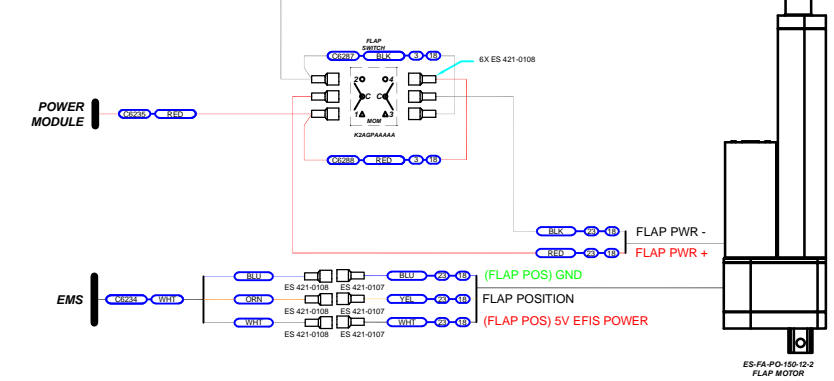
FLAP SWITCH
C6287 BLK 3 18
6X ES 421-0108
2 4
C C
1 3
MOM
K2AGPAAAAA
POWER MODULE
C6235 RED
C6288 RED 3 18
BLK 23 18 FLAP PWR -
RED 23 18 FLAP PWR +
BLU
ES 421-0108 ES 421-0107
BLU 23 18 (FLAP POS) GND
EMS
C6234 WHT
ORN
ES 421-0108 ES 421-0107
YEL 23 18 FLAP POSITION
WHT
ES 421-0108 ES 421-0107
WHT 23 18 (FLAP POS) 5V EFIS POWER
ES-FA-PO-150-12-2
FLAP MOTOR